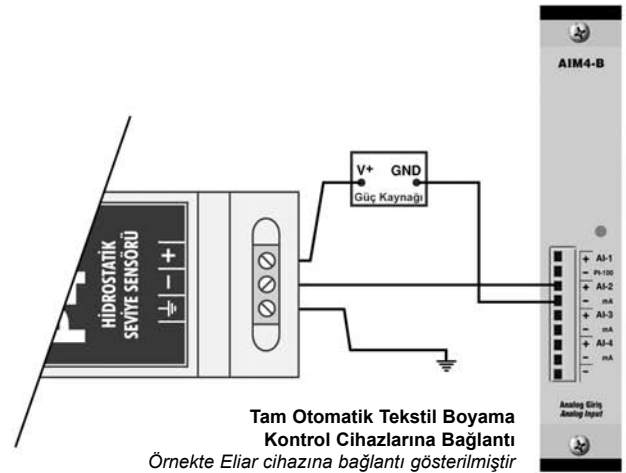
AIM4-B

V+ GND
Güç Kaynağı

HİDROSTATİK SEVİYE SENSÖRÜ
+ − ⏚

+ AI-1
− Pt-100
+ AI-2
− mA
+ AI-3
− mA
+ AI-4
− mA

Analog Giriş
Analog Input

Tam Otomatik Tekstil Boyama
Kontrol Cihazlarına Bağlantı
Örnekte Eliar cihazına bağlantı gösterilmiştir